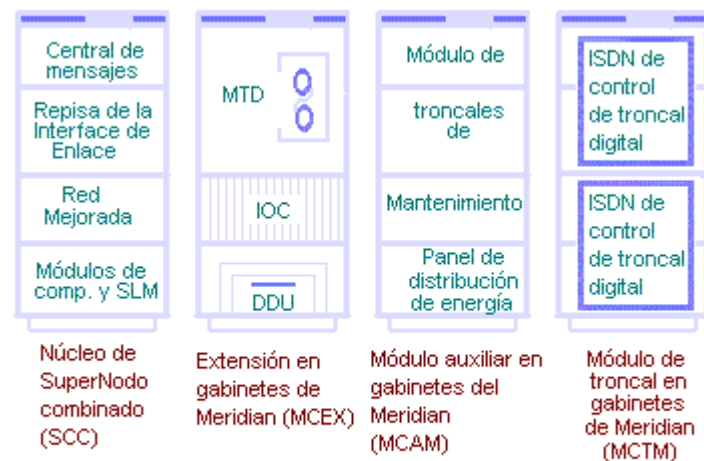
Central de mensajes

Repisa de la Interface de Enlace

Red Mejorada

Módulos de comp. y SLM

Núcleo de SuperNodo combinado (SCC)

MTD

IOC

DDU

Extensión en gabinetes de Meridian (MCEX)

Módulo de

troncales de

Mantenimiento

Panel de distribución de energía

Módulo auxiliar en gabinetes del Meridian (MCAM)

ISDN de control de troncal digital

ISDN de control de troncal digital

Módulo de troncal en gabinetes de Meridian (MCTM)